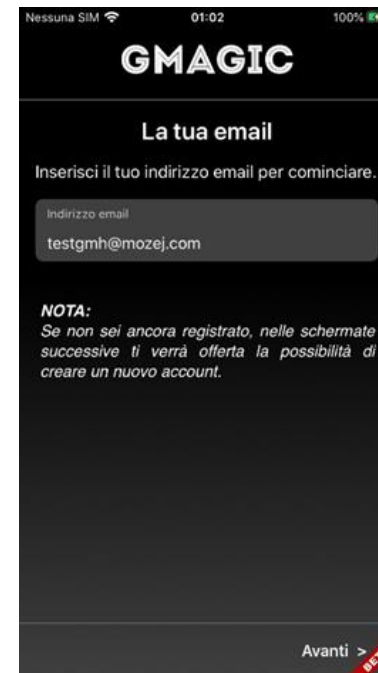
Nessuna SIM 01:02 100%

GMAGIC

La tua email

Inserisci il tuo indirizzo email per cominciare.

Indirizzo email
testgmh@mozej.com

NOTA:
Se non sei ancora registrato, nelle schermate successive ti verrà offerta la possibilità di creare un nuovo account.

Avanti >

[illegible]